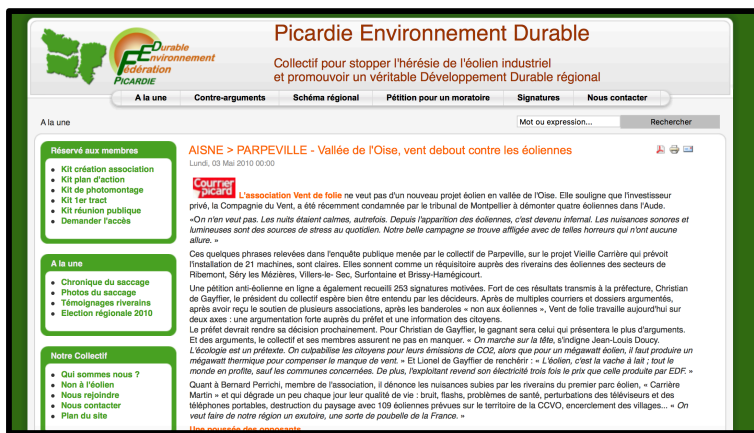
Durable
Environnement
Fédération
PICARDIE

Picardie Environnement Durable

Collectif pour stopper l'hérésie de l'éolien industriel et promouvoir un véritable Développement Durable régional

A la une | Contre-arguments | Schéma régional | Pétition pour un moratoire | Signatures | Nous contacter

A la une

Mot ou expression...
Rechercher

Réservé aux membres
Kit création association
Kit plan d'action
Kit de photomontage
Kit 1er tract
Kit réunion publique
Demander l'accès

A la une
Chronique du saccage
Photos du saccage
Témoignages riverains
Election régionale 2010

Notre Collectif
Qui sommes nous ?
Non à l'éolien
Nous rejoindre
Nous contacter
Plan du site

AISNE > PARPEVILLE - Vallée de l'Oise, vent debout contre les éoliennes

Lundi, 03 Mai 2010 00:00

Courrier picard

L'association Vent de folie ne veut pas d'un nouveau projet éolien en vallée de l'Oise. Elle souligne que l'Investisseur privé, la Compagnie du Vent, a été récemment condamnée par le tribunal de Montpellier à démonter quatre éoliennes dans l'Aude.

«On n'en veut pas. Les nuits étaient calmes, autrefois. Depuis l'apparition des éoliennes, c'est devenu infernal. Les nuisances sonores et lumineuses sont des sources de stress au quotidien. Notre belle campagne se trouve affligée avec de telles horreurs qui n'ont aucune allure. »

Ces quelques phrases relevées dans l'enquête publique menée par le collectif de Parpeville, sur le projet Vieille Carrière qui prévoit l'installation de 21 machines, sont claires. Elles sonnent comme un réquisitoire auprès des riverains des éoliennes des secteurs de Ribemont, Séry les Mézières, Villers-le- Sec, Surfontaine et Brissy-Hamégicourt.

Une pétition anti-éolienne en ligne a également recueilli 253 signatures motivées. Fort de ces résultats transmis à la préfecture, Christian de Gayffier, le président du collectif espère bien être entendu par les décideurs. Après de multiples courriers et dossiers argumentés, après avoir reçu le soutien de plusieurs associations, après les banderoles « non aux éoliennes », Vent de folie travaille aujourd'hui sur deux axes : une argumentation forte auprès du préfet et une information des citoyens.
Le préfet devrait rendre sa décision prochainement. Pour Christian de Gayffier, le gagnant sera celui qui présentera le plus d'arguments. Et des arguments, le collectif et ses membres assurent ne pas en manquer. « On marche sur la tête, s'indigne Jean-Louis Doucy. L'écologie est un prétexte. On culpabilise les citoyens pour leurs émissions de CO2, alors que pour un mégawatt éolien, il faut produire un mégawatt thermique pour compenser le manque de vent. » Et Lionel de Gayffier de renchérir : « L'éolien, c'est la vache à lait ; tout le monde en profite, sauf les communes concernées. De plus, l'exploitant revend son électricité trois fois le prix que celle produite par EDF. »

Quant à Bernard Perrichi, membre de l'association, il dénonce les nuisances subies par les riverains du premier parc éolien, « Carrière Martin » et qui dégrade un peu chaque jour leur qualité de vie : bruit, flashs, problèmes de santé, perturbations des téléviseurs et des téléphones portables, destruction du paysage avec 109 éoliennes prévues sur le territoire de la CCVO, encerclement des villages... « On veut faire de notre région un exutoire, une sorte de poubelle de la France. »

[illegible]